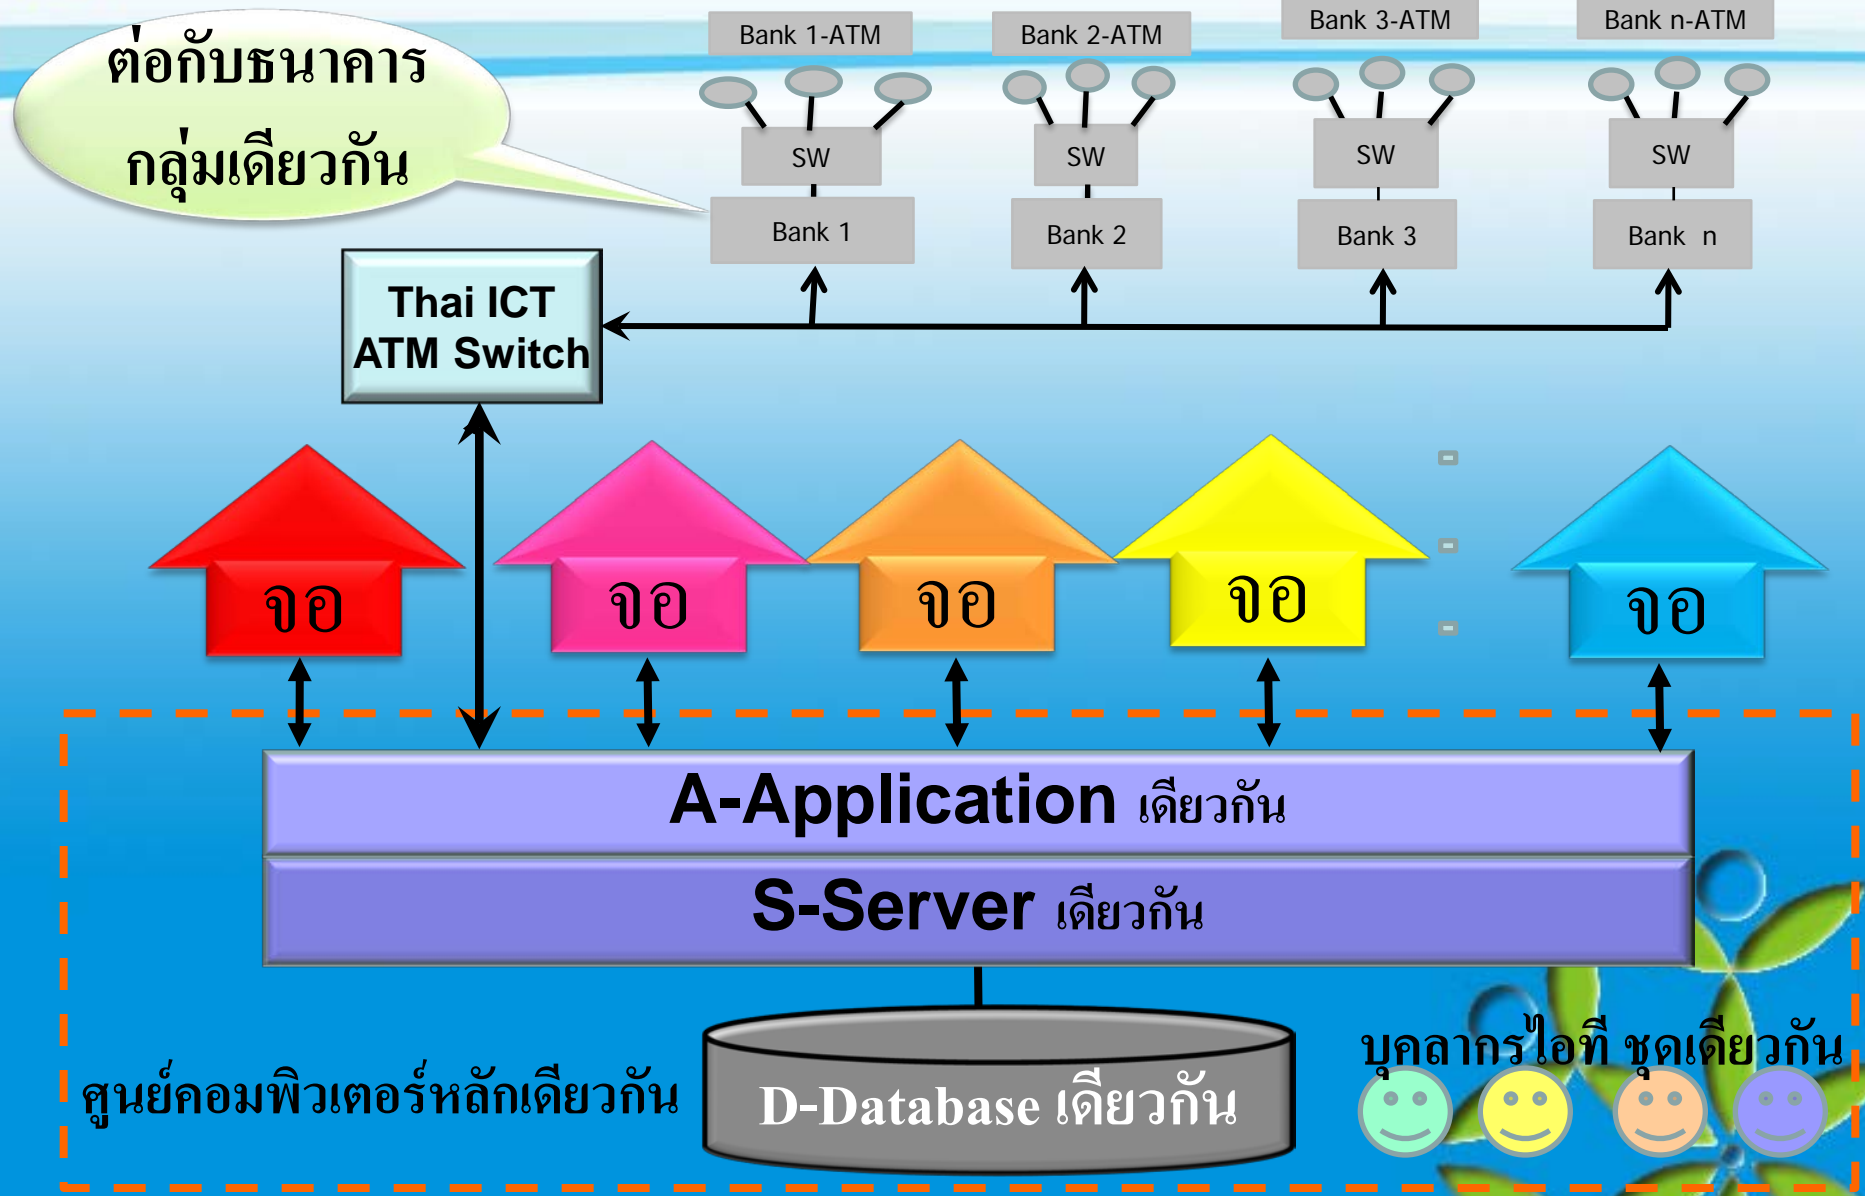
ต่อกับธนาคาร กลุ่มเดียวกัน

Bank 1-ATM

Bank 2-ATM

Bank 3-ATM

Bank n-ATM

SW

SW

SW

SW

Bank 1

Bank 2

Bank 3

Bank n

Thai ICT ATM Switch

จอ

จอ

จอ

จอ

จอ

A-Application เดียวกัน

S-Server เดียวกัน

ศูนย์คอมพิวเตอร์หลักเดียวกัน

D-Database เดียวกัน

บุคลากรไอที ชุดเดียวกัน